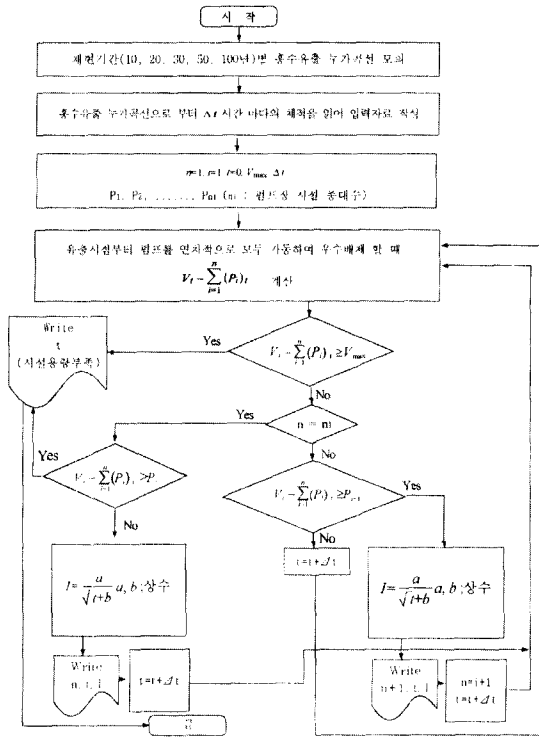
시 작

재현기간(10, 20, 30, 50, 100년)별 홍수유출 누가곡선 모의

홍수유출 누가곡선으로 부터 $\Delta t$ 시간 마다의 체적을 읽어 입력자료로 작성

$n=1, i=1, t=0, V_{max}, \Delta t$

$P_1, P_2, \ldots\ldots, P_{nl}$ ($n_l$ : 펌프장 시설 총대수)

유출시점부터 펌프를 연차적으로 모두 가동하여 우수배제 할 때

$V_t - \sum_{i=1}^{n}(P_i)_t$ 계산

$V_t - \sum_{i=1}^{n}(P_i)_t \geq V_{max}$

Yes

Write
t
(시설용량부족)

No

$n = nl$

Yes

No

$V_t - \sum_{i=1}^{n}(P_i)_t \geq P$

Yes

No

$V_t - \sum_{i=1}^{n}(P_i)_t \geq P_{n+1}$

Yes

No

$t=t+\Delta t$

$I=\frac{a}{\sqrt{t+b}}\ a, b$ ;상수

$I=\frac{a}{\sqrt{t+b}}\ a, b$ ;상수

Write
n, t, I

$t=t+\Delta t$

Write
n+1, t, I

$n=n+1$
$t=t+\Delta t$

끝